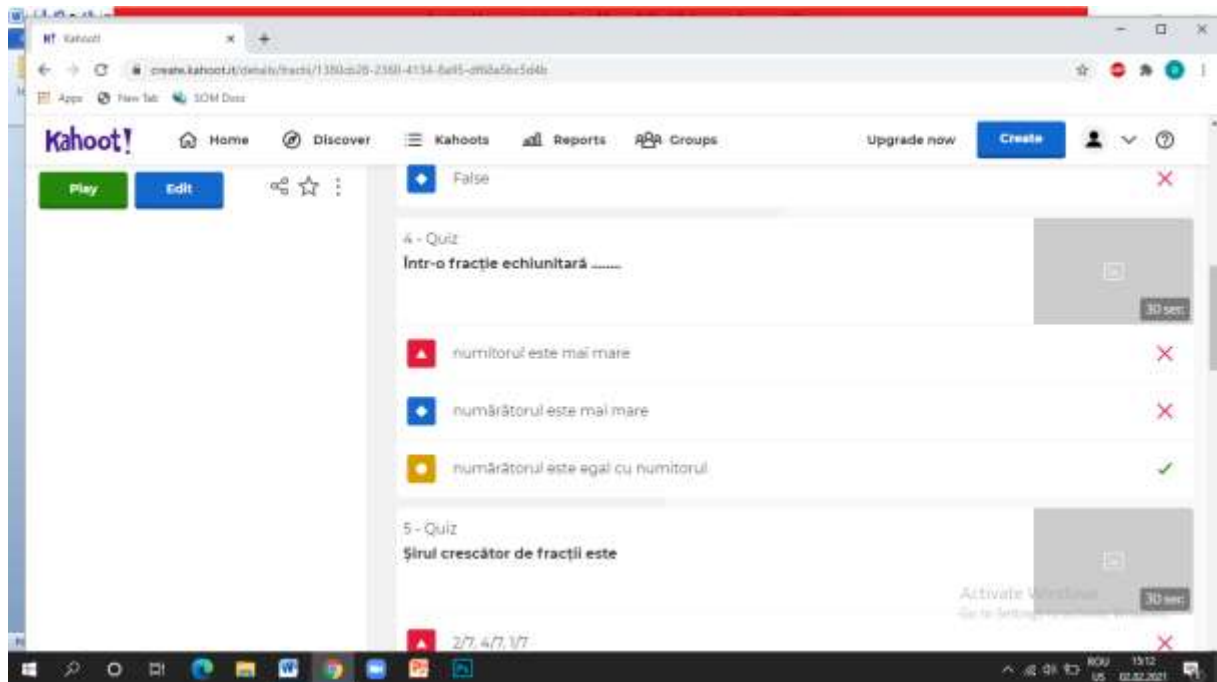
Kahoot

create.kahoot.it/details/fractii/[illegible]

Apps New Tab SOM Docs

Kahoot! Home Discover Kahoots Reports Groups Upgrade now Create

Play Edit

False

4 - Quiz
Într-o fracție echiunitară .......

30 sec

numitorul este mai mare

numărătorul este mai mare

numărătorul este egal cu numitorul

5 - Quiz
Șirul crescător de fracții este

30 sec

Activate Windows
Go to Settings to activate Windows.

2/7, 4/7, 1/7

ROU US 13:12 02.02.2021